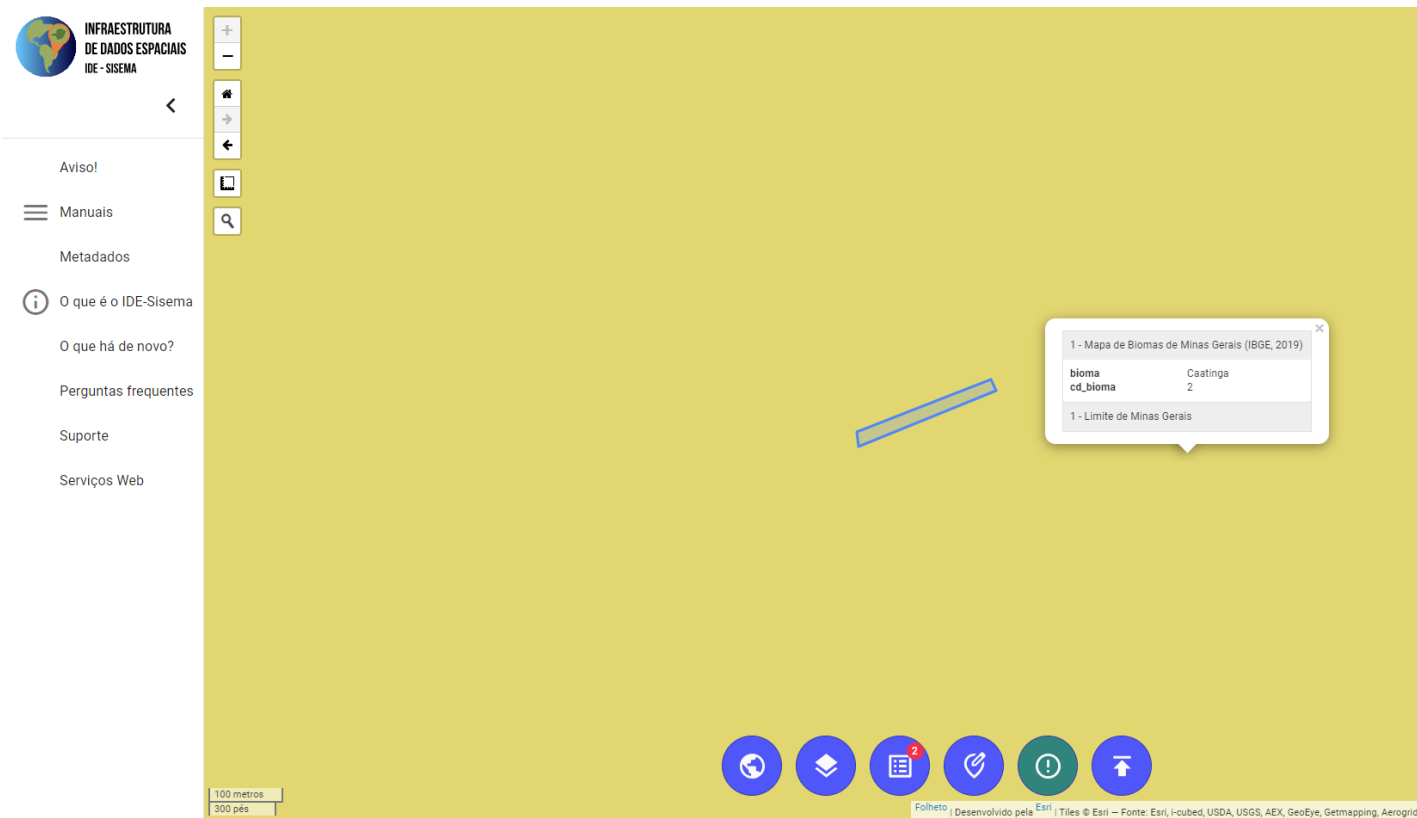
INFRAESTRUTURA
DE DADOS ESPACIAIS
IDE - SISEMA

Aviso!

Manuais

Metadados

O que é o IDE-Sisema

O que há de novo?

Perguntas frequentes

Suporte

Serviços Web

+
−

1 - Mapa de Biomas de Minas Gerais (IBGE, 2019)

| | |
|---|---|
| bioma | Caatinga |
| cd_bioma | 2 |

1 - Limite de Minas Gerais

×

2

100 metros
300 pés

Folheto | Desenvolvido pela Esri | Tiles © Esri — Fonte: Esri, i-cubed, USDA, USGS, AEX, GeoEye, Getmapping, Aerogrid